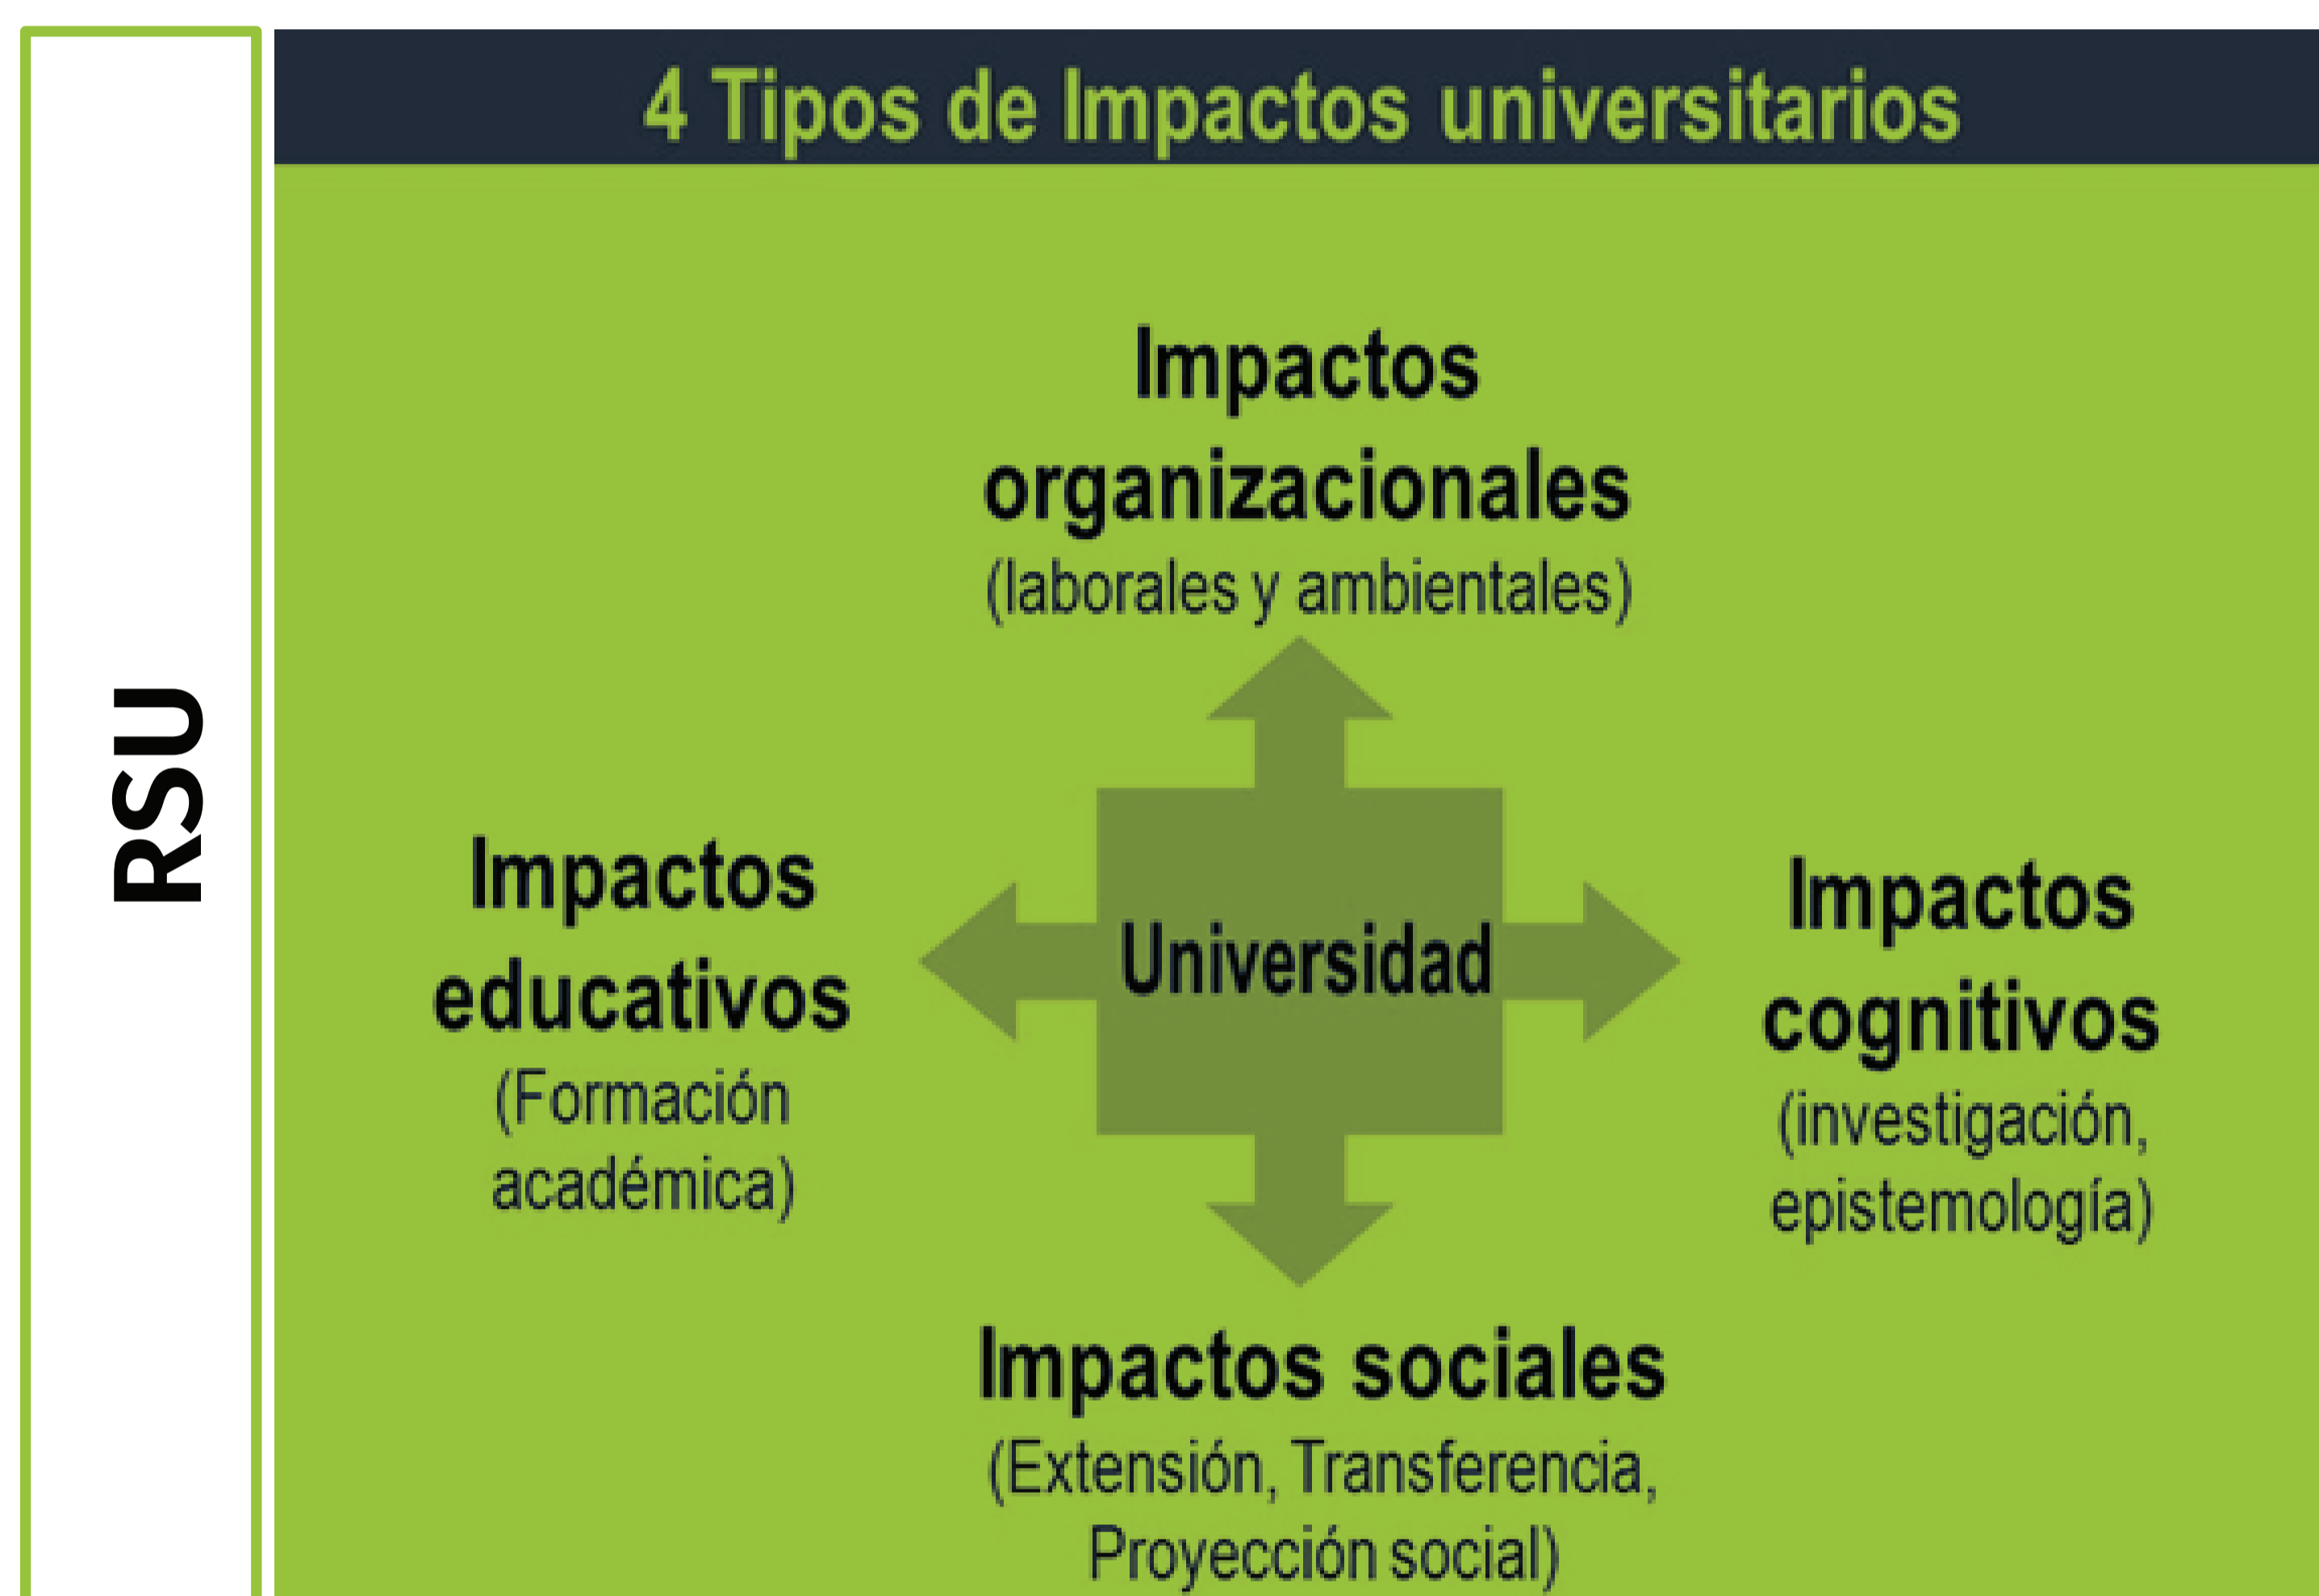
RSU

4 Tipos de Impactos universitarios

Impactos organizacionales
(laborales y ambientales)

Impactos educativos
(Formación académica)

Universidad

Impactos cognitivos
(investigación, epistemología)

Impactos sociales
(Extensión, Transferencia, Proyección social)